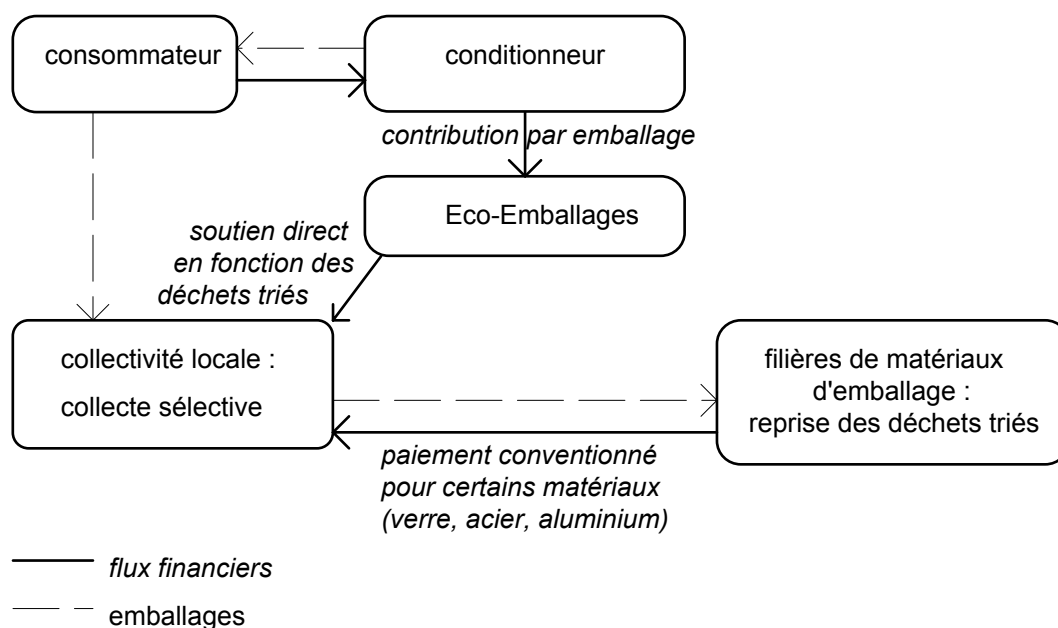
consommateur

conditionneur

contribution par emballage

Eco-Emballages

soutien direct en fonction des déchets triés

collectivité locale :

collecte sélective

filières de matériaux d'emballage : reprise des déchets triés

paiement conventionné pour certains matériaux (verre, acier, aluminium)

flux financiers

emballages